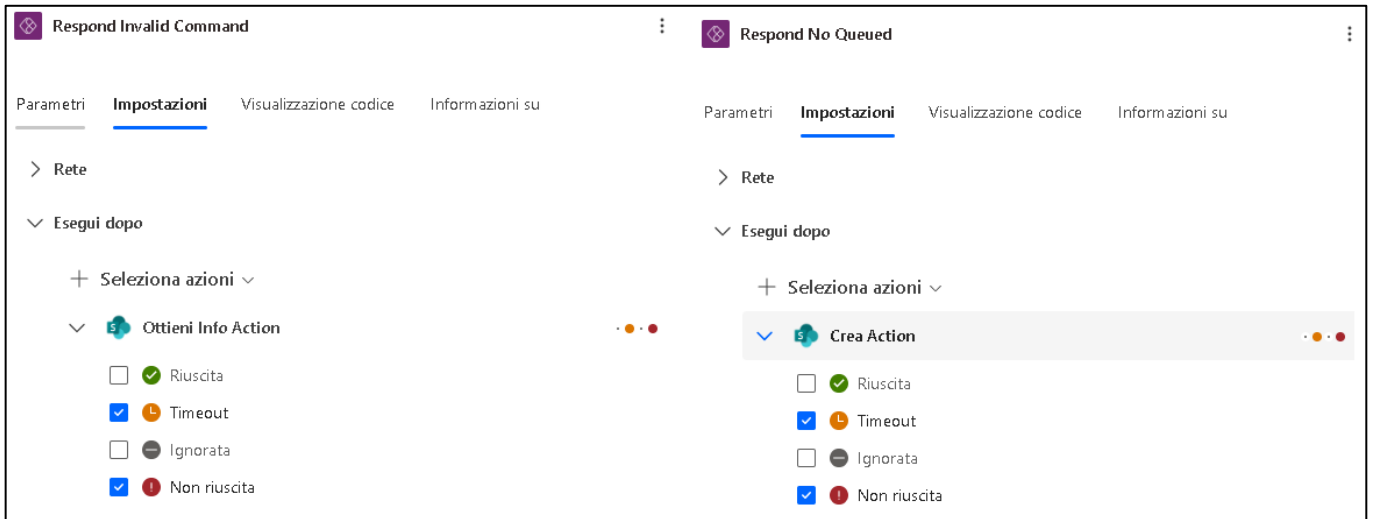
Respond Invalid Command

Parametri Impostazioni Visualizzazione codice Informazioni su

Rete

Esegui dopo

Seleziona azioni

Ottieni Info Action

Riuscita

Timeout

Ignorata

Non riuscita

Respond No Queued

Parametri Impostazioni Visualizzazione codice Informazioni su

Rete

Esegui dopo

Seleziona azioni

Crea Action

Riuscita

Timeout

Ignorata

Non riuscita